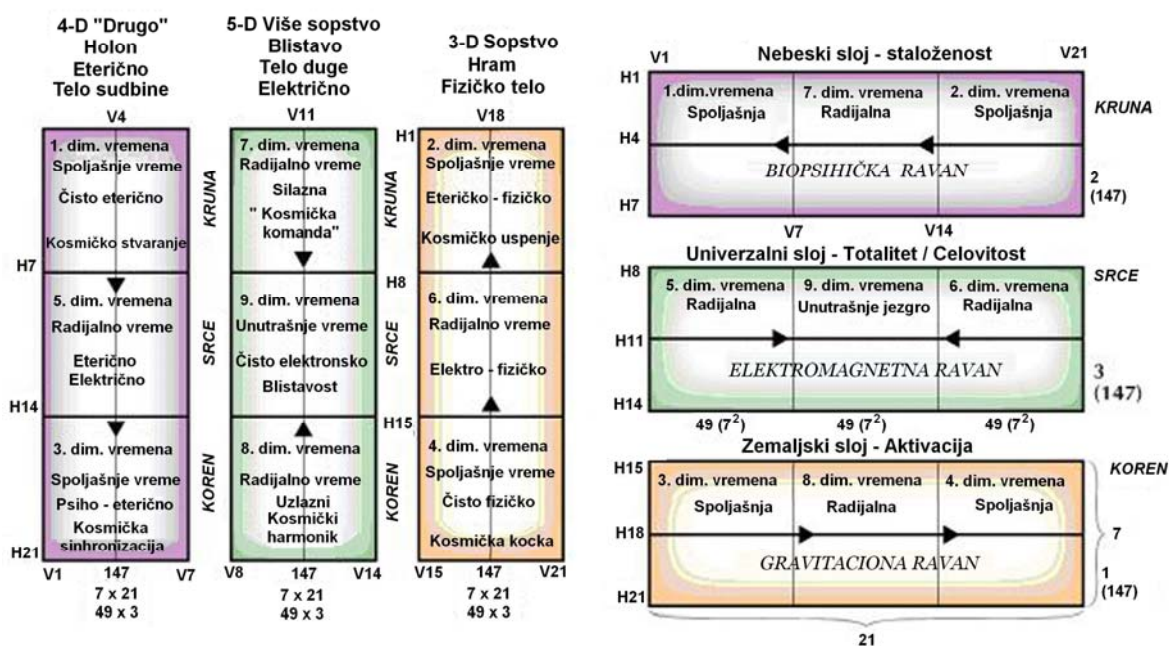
4-D "Drugo"
Holon
Eterično
Telo sudbine

V4

1. dim. vremena
Spoljašnje vreme
Čisto eterično
Kosmičko stvaranje

KRUNA

H7

5. dim. vremena
Radijalno vreme
Eterično
Električno

SRCE

H14

3. dim. vremena
Spoljašnje vreme
Psiho - eterično
Kosmička sinhronizacija

KOREN

H21

V1 147 V7
7 x 21
49 x 3

5-D Više sopstvo
Blistavo
Telo duge
Električno

V11

7. dim. vremena
Radijalno vreme
Silazna
" Kosmička komanda"

9. dim. vremena
Unutrašnje vreme
Čisto elektronsko
Blistavost

8. dim. vremena
Radijalno vreme
Uzlazni
Kosmički
harmonik

V8 147 V14
7 x 21
49 x 3

3-D Sopstvo
Hram
Fizičko telo

V18

H1

2. dim. vremena
Spoljašnje vreme
Eteričko - fizičko
Kosmičko uspenje

KRUNA

H8

6. dim. vremena
Radijalno vreme
Elektro - fizičko

SRCE

H15

4. dim. vremena
Spoljašnje vreme
Čisto fizičko
Kosmička kocka

KOREN

V15 147 V21
7 x 21
49 x 3

V1 Nebeski sloj - staloženost V21

H1
1.dim.vremena Spoljašnja
7. dim. vremena Radijalna
2. dim. vremena Spoljašnja
KRUNA
H4
BIOPSIHIČKA RAVAN
2 (147)
H7
V7 V14

Univerzalni sloj - Totalitet / Celovitost

H8
SRCE
5. dim. vremena Radijalna
9. dim. vremena Unutrašnje jezgro
6. dim. vremena Radijalna
H11
ELEKTROMAGNETNA RAVAN
3 (147)
H14
49 ($7^2$) 49 ($7^2$) 49 ($7^2$)

Zemaljski sloj - Aktivacija

H15
KOREN
3. dim. vremena Spoljašnja
8. dim. vremena Radijalna
4. dim. vremena Spoljašnja
H18
GRAVITACIONA RAVAN
7
1 (147)
H21
21